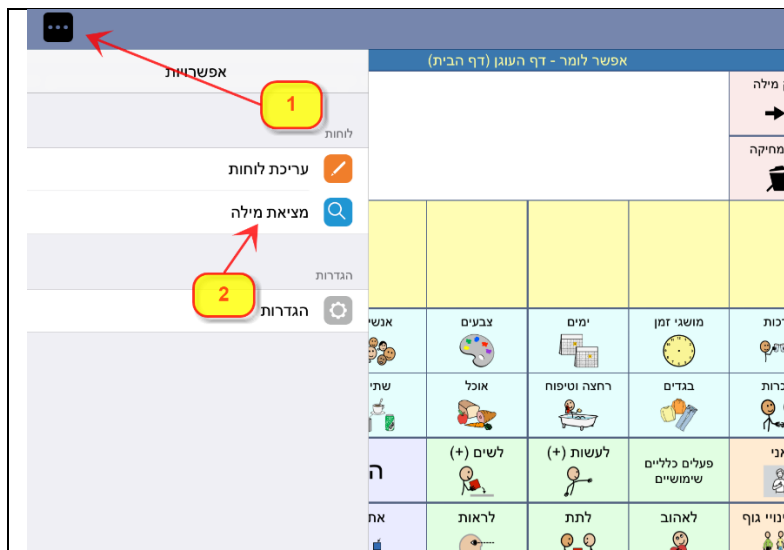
אפשרויות

1

לוחות

עריכת לוחות

מציאת מילה

2

הגדרות

הגדרות

אפשר לומר - דף העוגן (דף הבית)

מילה

מחיקה

צבעים | ימים | מושגי זמן
אוכל | רחצה וטיפוח | בגדים
לשים (+) | לעשות (+) | פעלים כלליים שימושיים
לראות | לתת | לאהוב | גוף